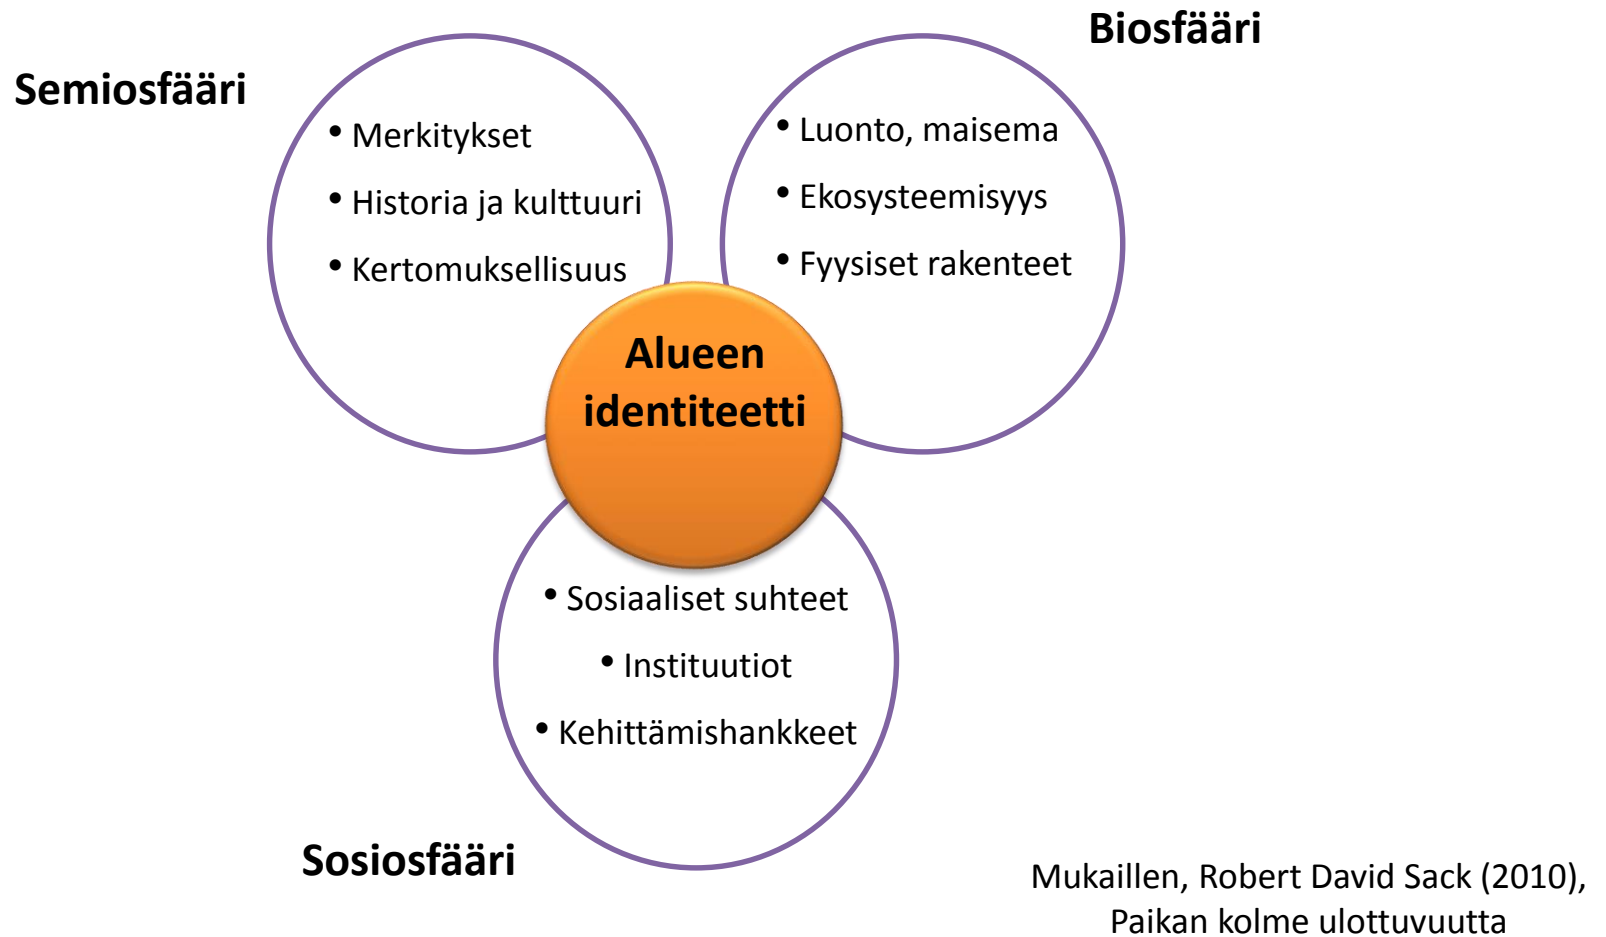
Biosfääri

Semiosfääri

• Merkitykset
• Historia ja kulttuuri
• Kertomuksellisuus

• Luonto, maisema
• Ekosysteemisyys
• Fyysiset rakenteet

Alueen identiteetti

• Sosiaaliset suhteet
• Instituutiot
• Kehittämishankkeet

Sosiosfääri

Mukaillen, Robert David Sack (2010), Paikan kolme ulottuvuutta